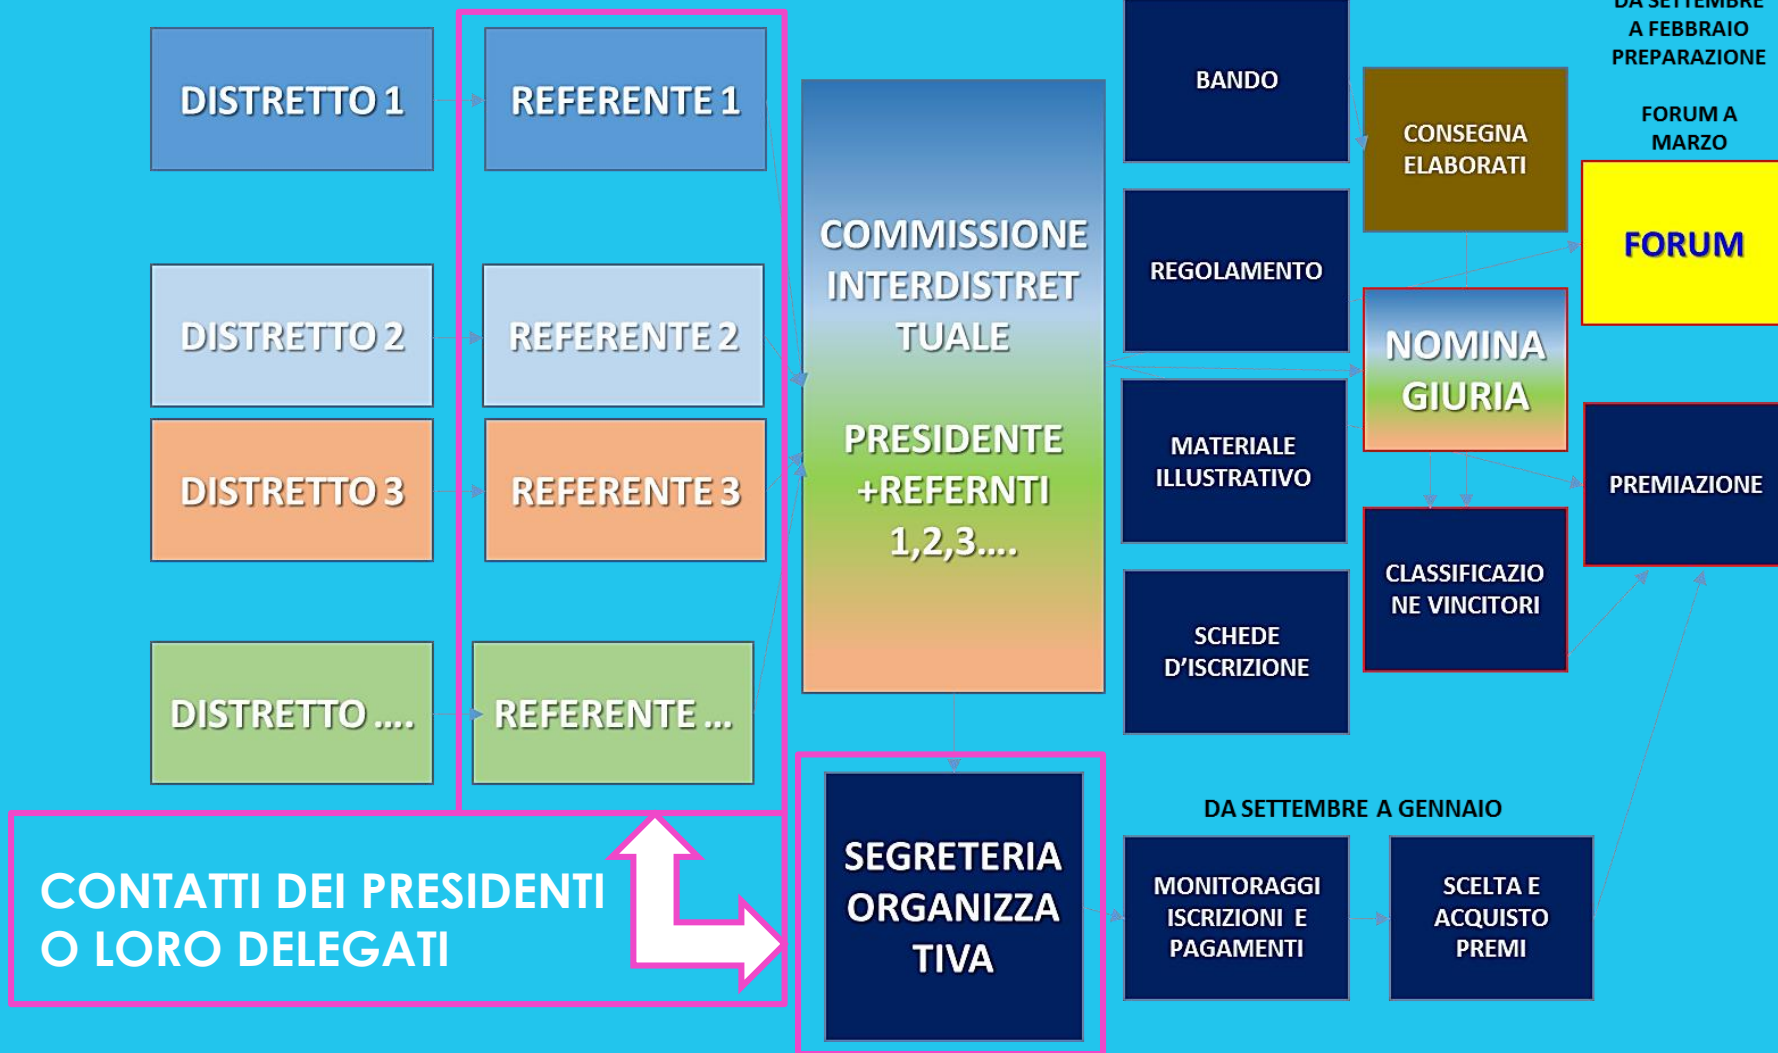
DISTRETTO 1

REFERENTE 1

DISTRETTO 2

REFERENTE 2

DISTRETTO 3

REFERENTE 3

DISTRETTO ....

REFERENTE ...

COMMISSIONE INTERDISTRETTUALE

PRESIDENTE +REFERNTI 1,2,3....

BANDO

REGOLAMENTO

MATERIALE ILLUSTRATIVO

SCHEDE D'ISCRIZIONE

CONSEGNA ELABORATI

NOMINA GIURIA

CLASSIFICAZIONE VINCITORI

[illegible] A FEBBRAIO PREPARAZIONE

FORUM A MARZO

FORUM

PREMIAZIONE

CONTATTI DEI PRESIDENTI O LORO DELEGATI

SEGRETERIA ORGANIZZATIVA

DA SETTEMBRE A GENNAIO

MONITORAGGI ISCRIZIONI E PAGAMENTI

SCELTA E ACQUISTO PREMI